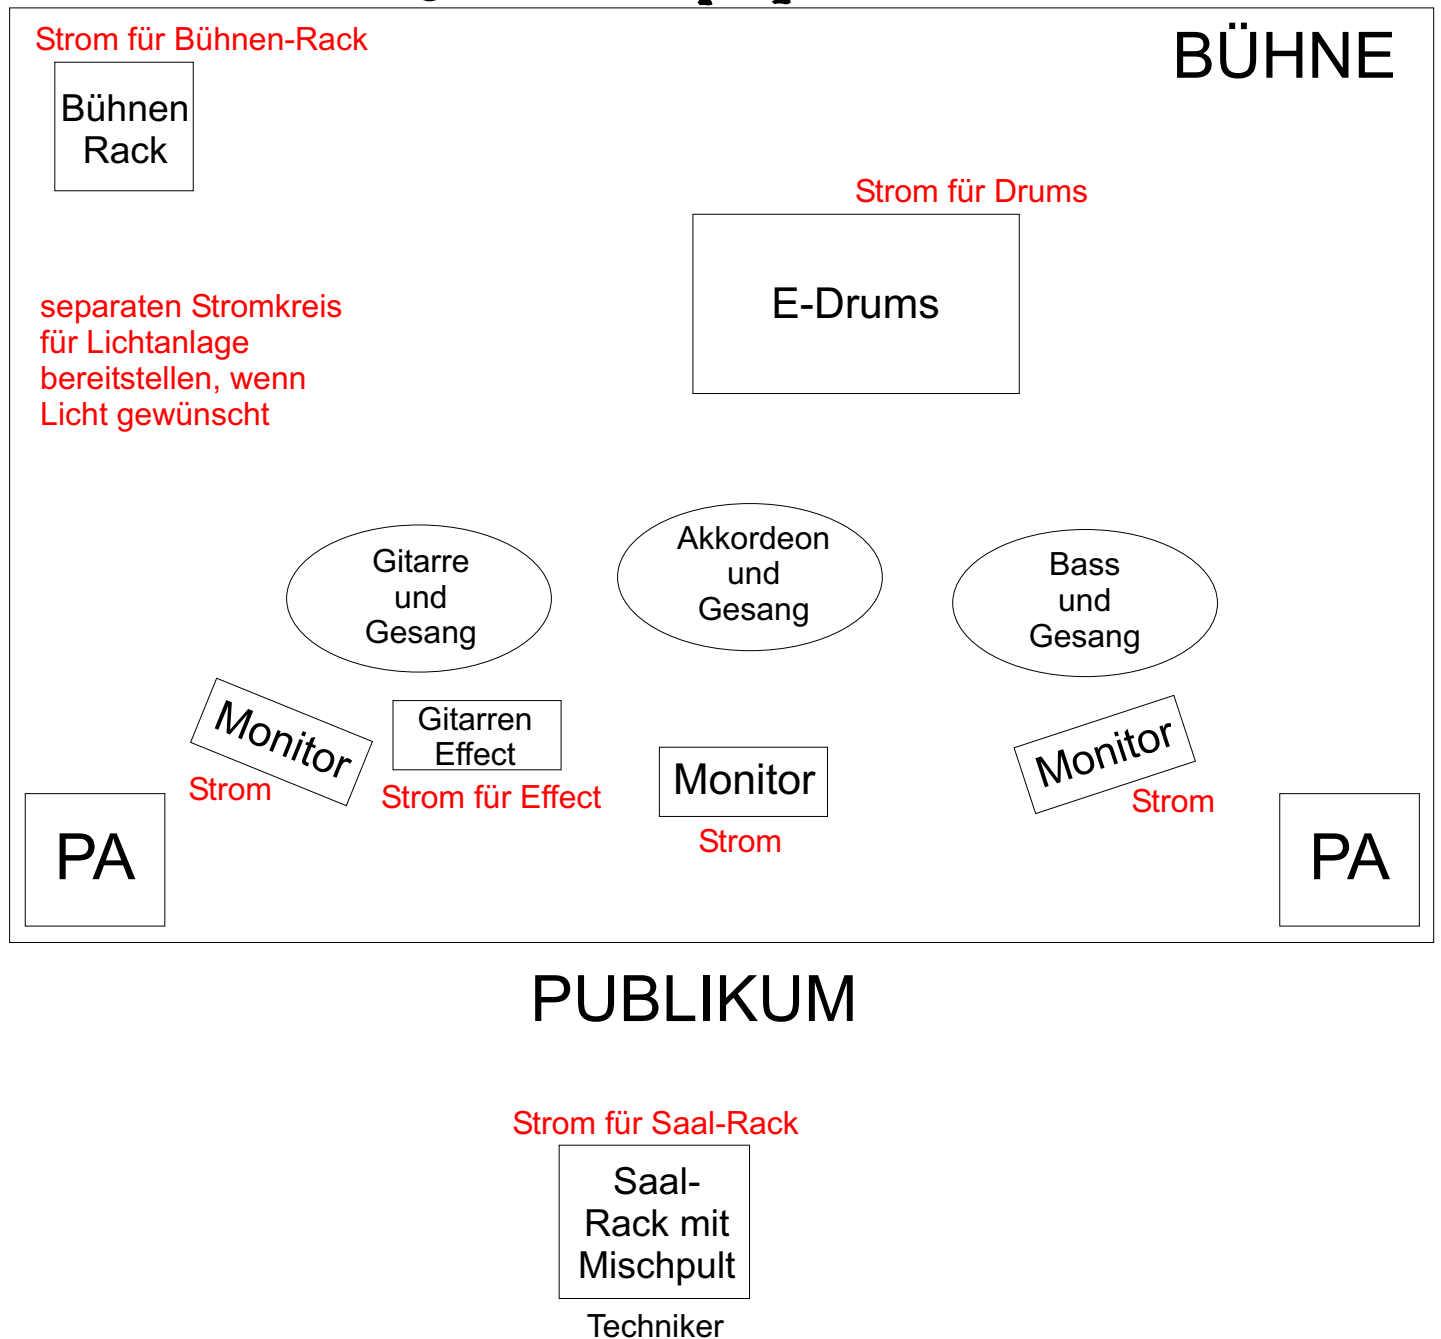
Strom für Bühnen-Rack

BÜHNE

Bühnen Rack

Strom für Drums

E-Drums

separaten Stromkreis für Lichtanlage bereitstellen, wenn Licht gewünscht

Gitarre und Gesang

Akkordeon und Gesang

Bass und Gesang

Monitor

Strom

Gitarren Effect

Strom für Effect

Monitor

Strom

Monitor

Strom

PA

PA

PUBLIKUM

Strom für Saal-Rack

Saal-Rack mit Mischpult

Techniker